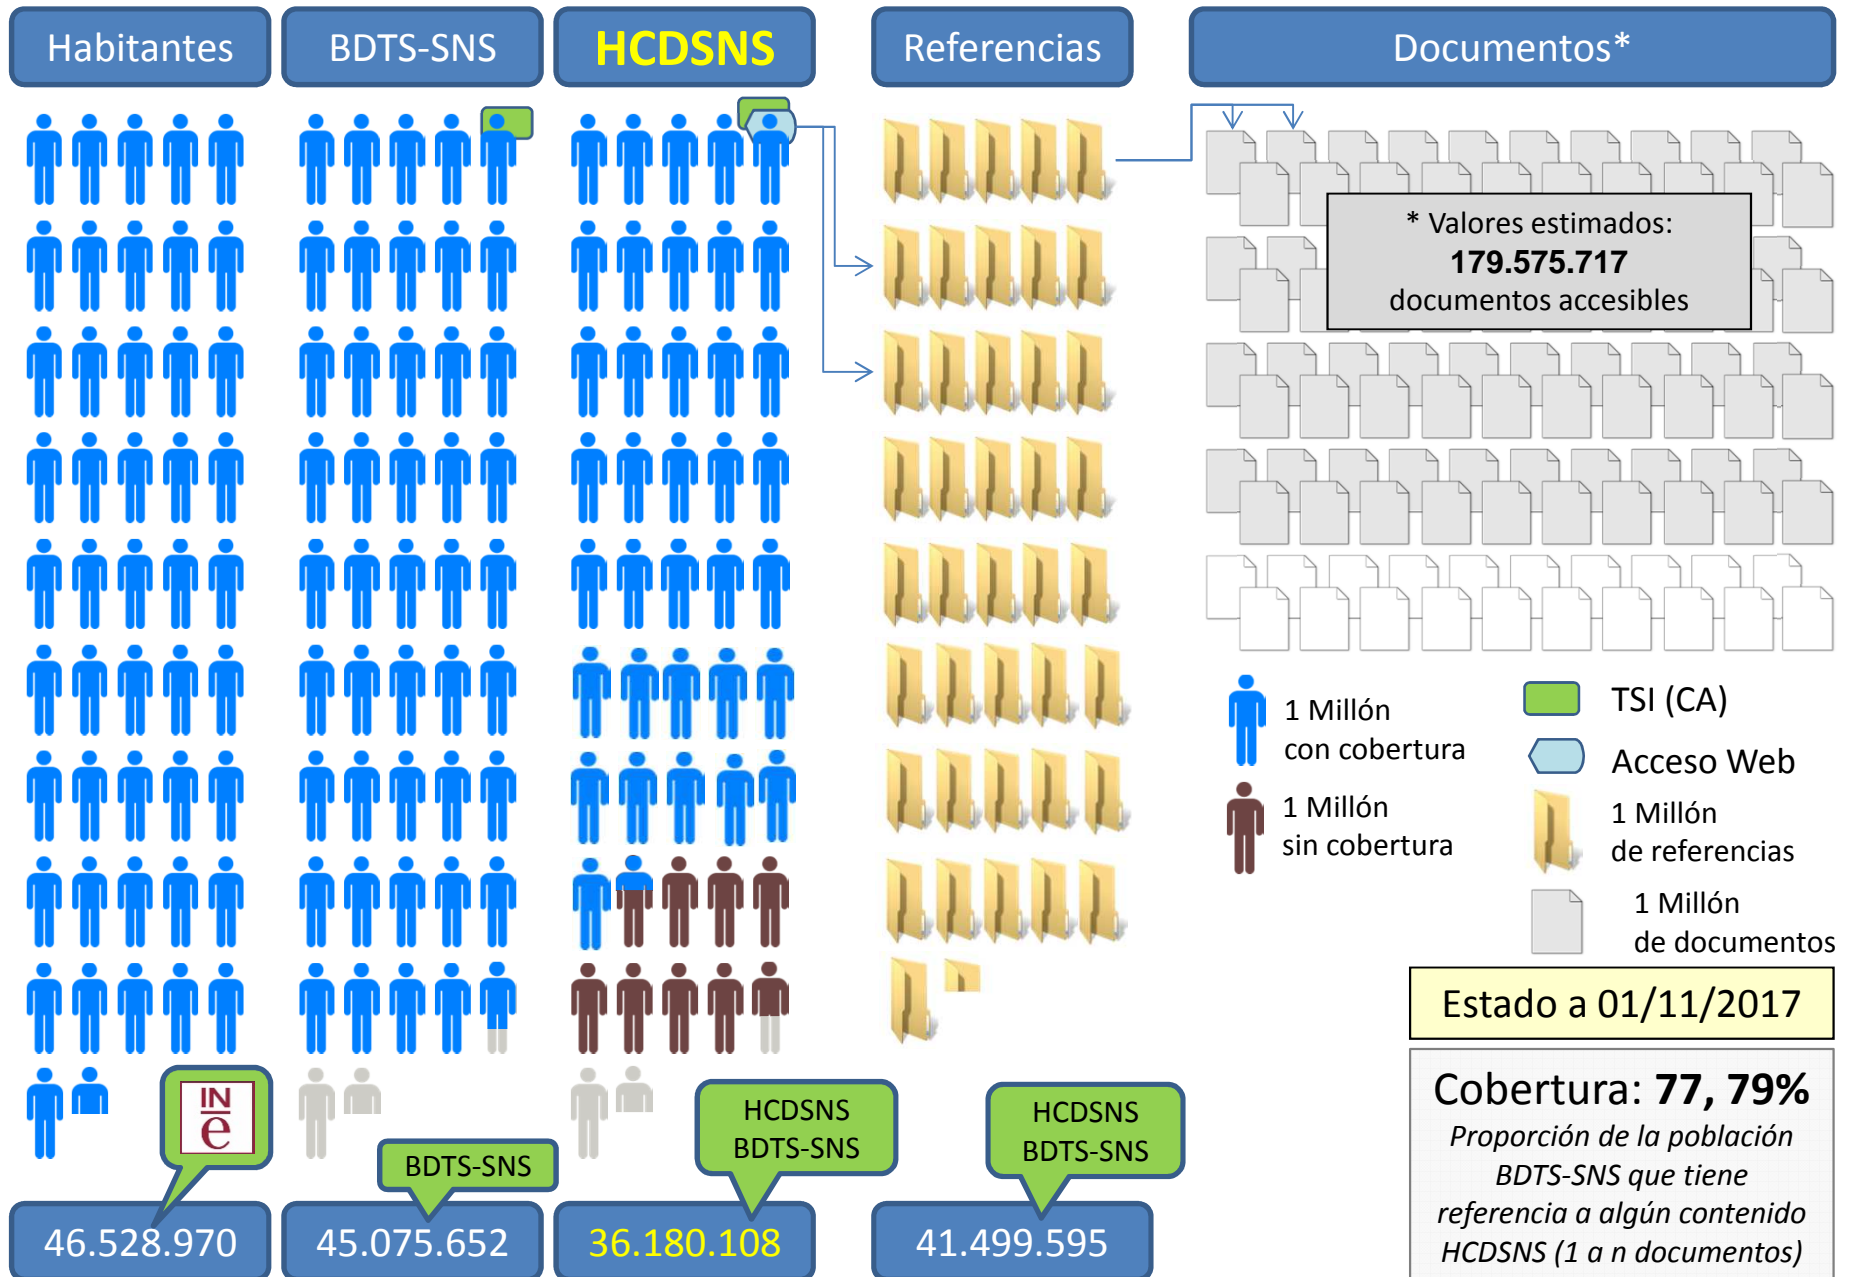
Habitantes

BDTS-SNS

HCDSNS

Referencias

Documentos*

* Valores estimados:
**179.575.717**
documentos accesibles

1 Millón
con cobertura

1 Millón
sin cobertura

TSI (CA)

Acceso Web

1 Millón
de referencias

1 Millón
de documentos

IN e

BDTS-SNS

HCDSNS
BDTS-SNS

HCDSNS
BDTS-SNS

Estado a 01/11/2017

46.528.970

45.075.652

36.180.108

41.499.595

Cobertura: **77, 79%**
*Proporción de la población BDTS-SNS que tiene referencia a algún contenido HCDSNS (1 a n documentos)*